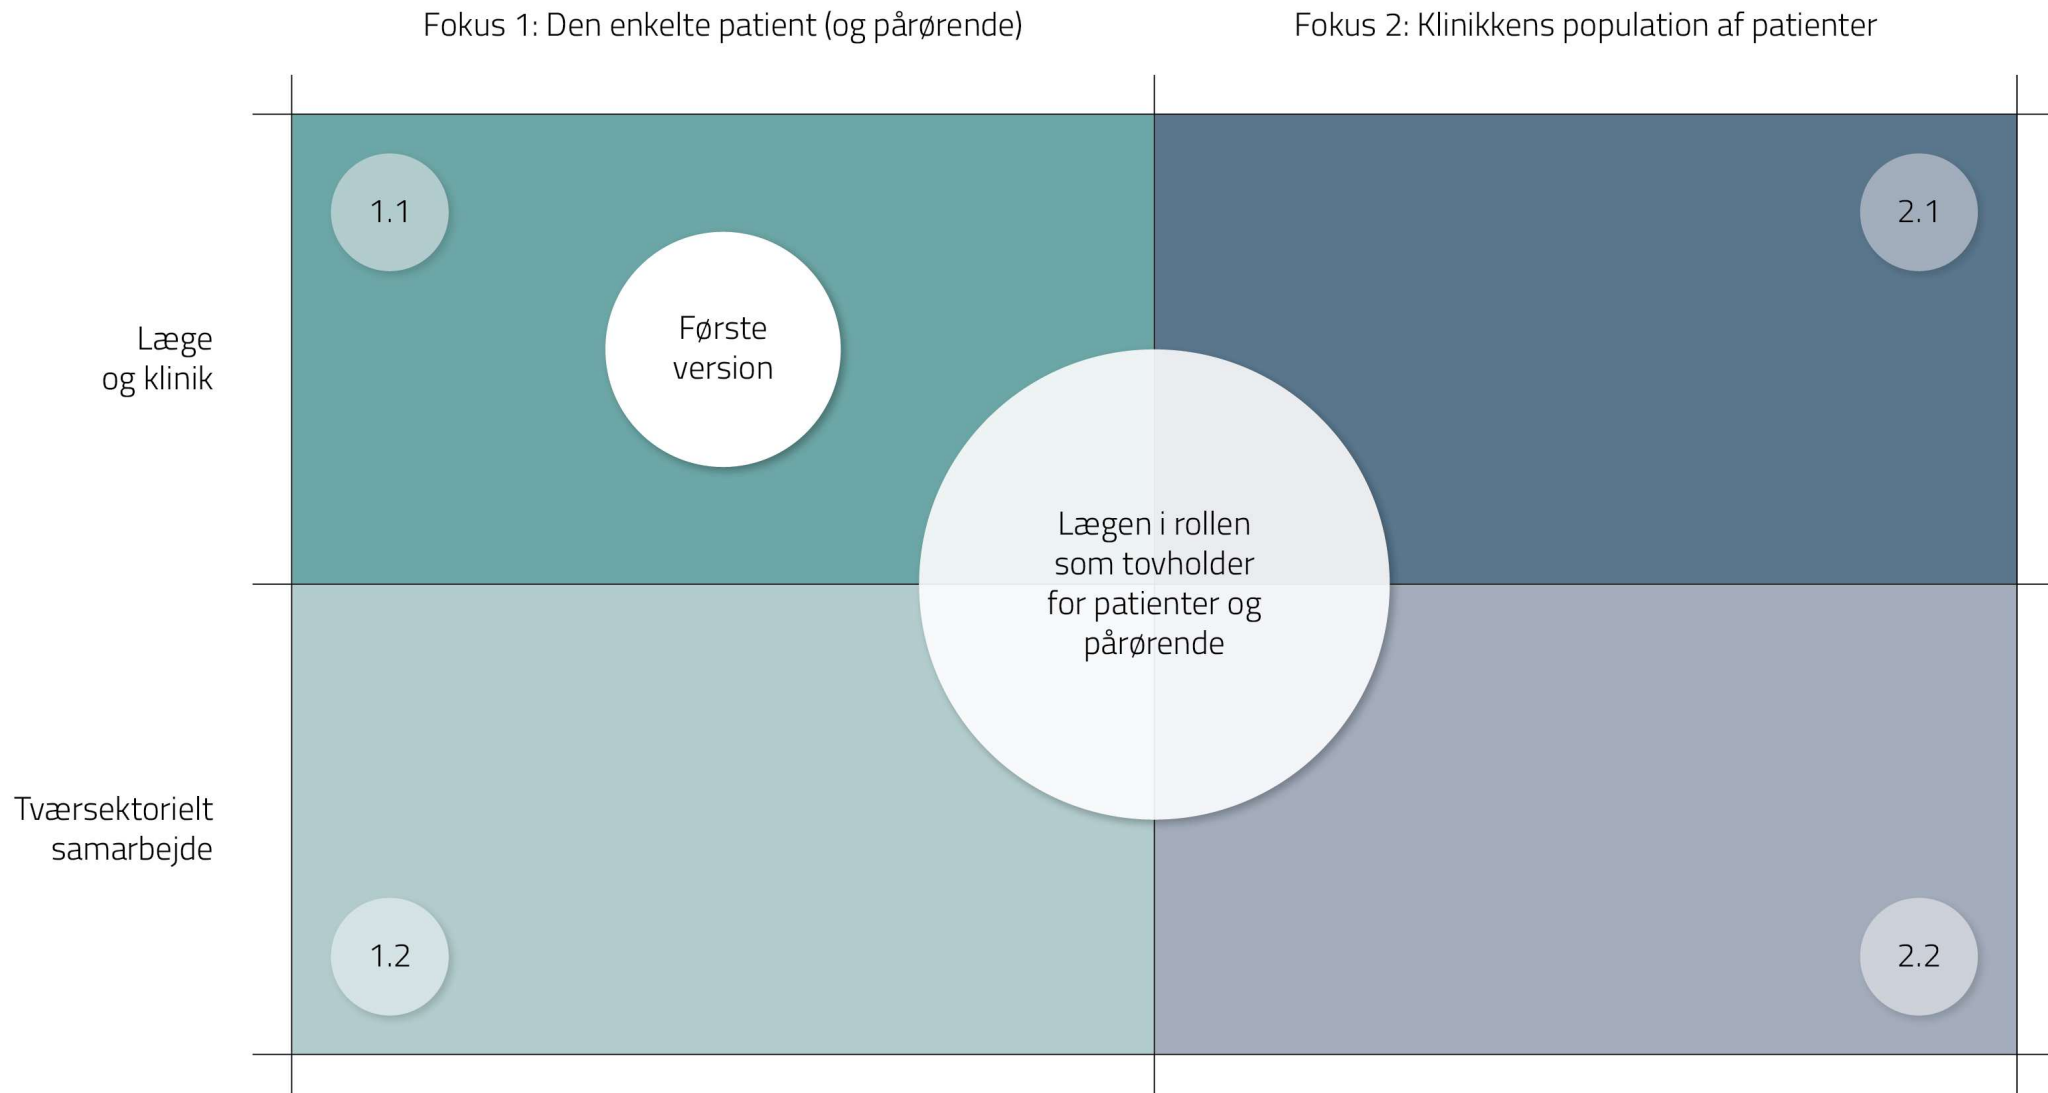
Fokus 1: Den enkelte patient (og pårørende)

Fokus 2: Klinikkens population af patienter

Læge og klinik

Tværsektorielt samarbejde

1.1

Første version

2.1

Lægen i rollen som tovholder for patienter og pårørende

1.2

2.2